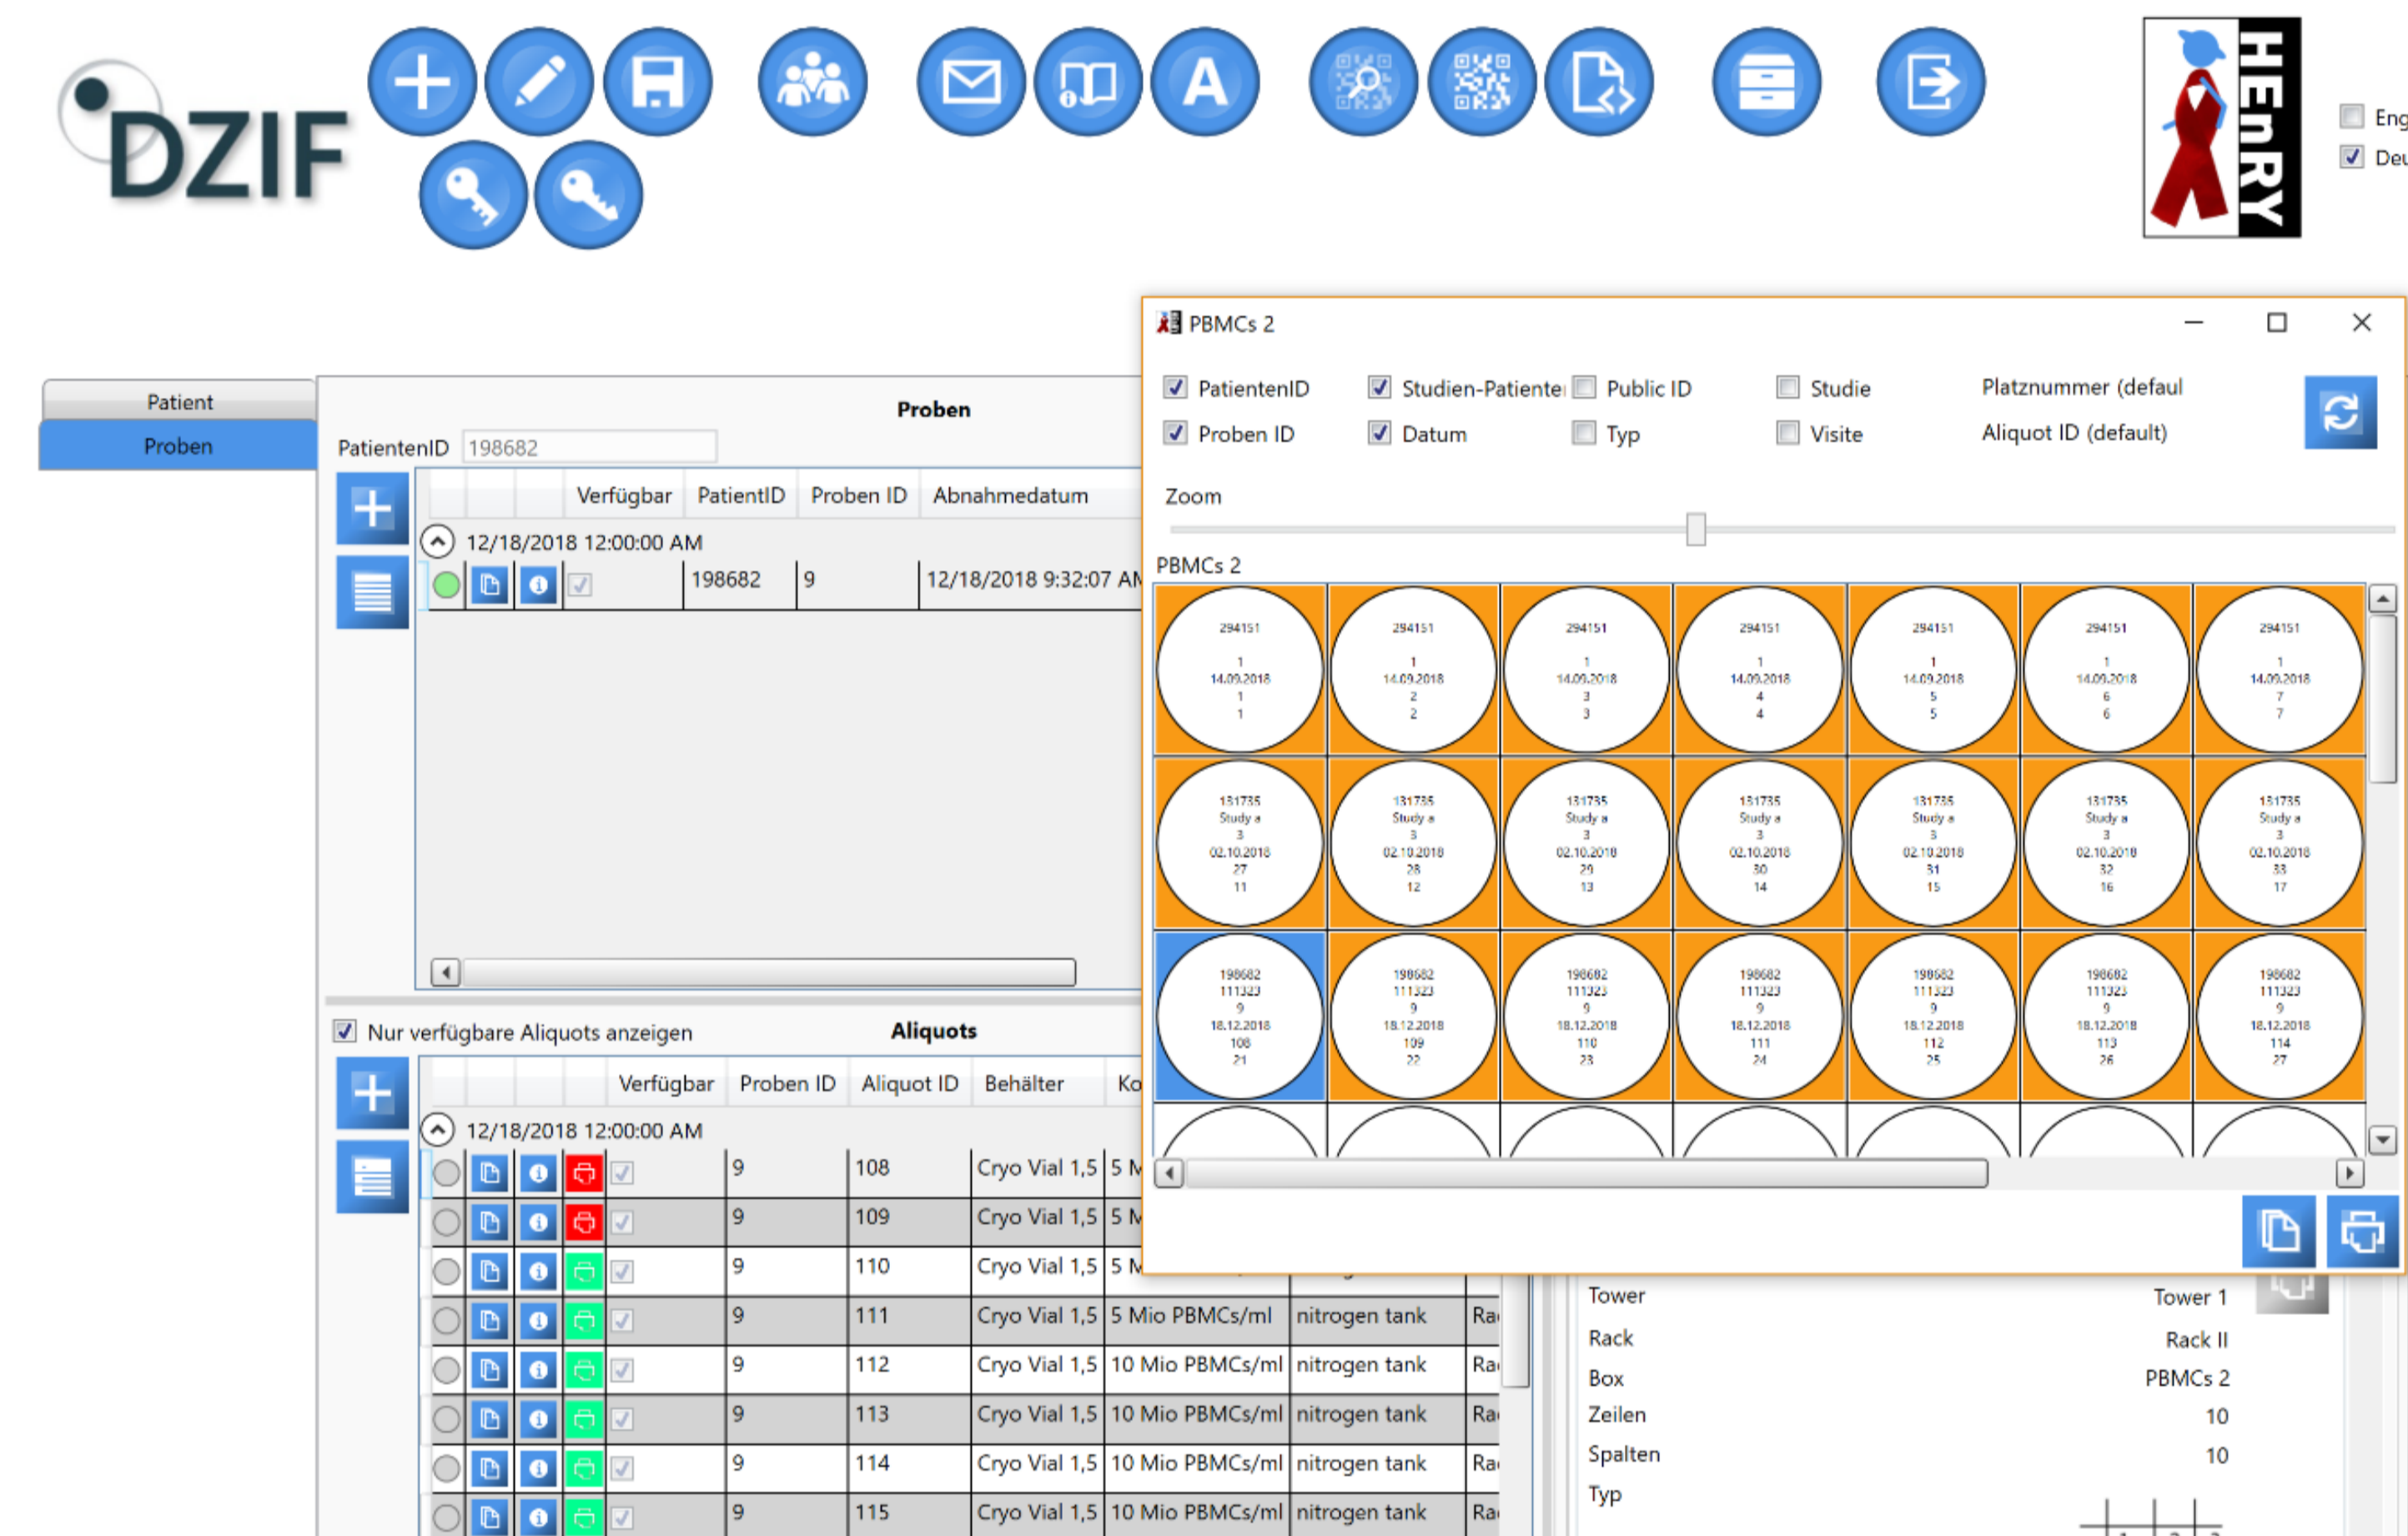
DZIF

HENRY

Eng
Deu

Patient
Proben

Proben
PatientenID 198682

| | Verfügbar | PatientID | Proben ID | Abnahmedatum |
|---|---|---|---|---|
| 12/18/2018 12:00:00 AM | | | | |
| | | 198682 | 9 | 12/18/2018 9:32:07 AM |

Nur verfügbare Aliquots anzeigen

Aliquots

| Verfügbar | Proben ID | Aliquot ID | Behälter | Ko | | |
|---|---|---|---|---|---|---|
| 12/18/2018 12:00:00 AM | | | | | | |
| | 9 | 108 | Cryo Vial 1,5 | 5 M | | |
| | 9 | 109 | Cryo Vial 1,5 | 5 M | | |
| | 9 | 110 | Cryo Vial 1,5 | 5 M | | |
| | 9 | 111 | Cryo Vial 1,5 | 5 Mio PBMCs/ml | nitrogen tank | Ra |
| | 9 | 112 | Cryo Vial 1,5 | 10 Mio PBMCs/ml | nitrogen tank | Ra |
| | 9 | 113 | Cryo Vial 1,5 | 10 Mio PBMCs/ml | nitrogen tank | Ra |
| | 9 | 114 | Cryo Vial 1,5 | 10 Mio PBMCs/ml | nitrogen tank | Ra |
| | 9 | 115 | Cryo Vial 1,5 | 10 Mio PBMCs/ml | nitrogen tank | Ra |

PBMCs 2

PatientenID
Studien-Patiente
Public ID
Studie
Platznummer (defaul
Proben ID
Datum
Typ
Visite
Aliquot ID (default)

Zoom

PBMCs 2

| | | | | | | |
|---|---|---|---|---|---|---|
| 294151 1 14.09.2018 1 1 | 294151 1 14.09.2018 2 2 | 294151 1 14.09.2018 3 3 | 294151 1 14.09.2018 4 4 | 294151 1 14.09.2018 5 5 | 294151 1 14.09.2018 6 6 | 294151 1 14.09.2018 7 7 |
| 131735 Study a 3 02.10.2018 27 11 | 131735 Study a 3 02.10.2018 28 12 | 131735 Study a 3 02.10.2018 29 13 | 131735 Study a 3 02.10.2018 30 14 | 131735 Study a 3 02.10.2018 31 15 | 131735 Study a 3 02.10.2018 32 16 | 131735 Study a 3 02.10.2018 33 17 |
| 198682 111323 9 18.12.2018 108 21 | 198682 111323 9 18.12.2018 109 22 | 198682 111323 9 18.12.2018 110 23 | 198682 111323 9 18.12.2018 111 24 | 198682 111323 9 18.12.2018 112 25 | 198682 111323 9 18.12.2018 113 26 | 198682 111323 9 18.12.2018 114 27 |

Tower Tower 1
Rack Rack II
Box PBMCs 2
Zeilen 10
Spalten 10
Typ